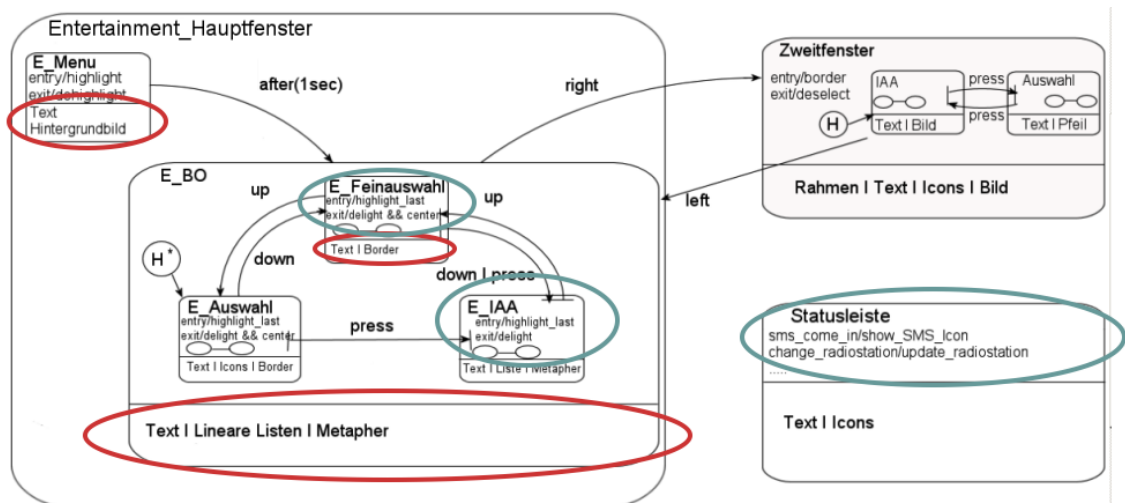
Entertainment_Hauptfenster

E_Menu
entry/highlight
exit/dehighlight
Text
Hintergrundbild

after(1sec)

right

Zweitfenster
entry/border
exit/deselect

IAA

press

press

Auswahl

H

Text I Bild

Text I Pfeil

Rahmen I Text I Icons I Bild

left

E_BO

up

E_Feinauswahl
entry/highlight_last
exit/delight && center

up

Text I Border

H*

down

down I press

E_Auswahl
entry/highlight_last
exit/delight && center

press

E_IAA
entry/highlight_last
exit/delight

Text I Icons I Border

Text I Liste I Metapher

Statusleiste
sms_come_in/show_SMS_Icon
change_radiostation/update_radiostation
.....

Text I Lineare Listen I Metapher

Text I Icons